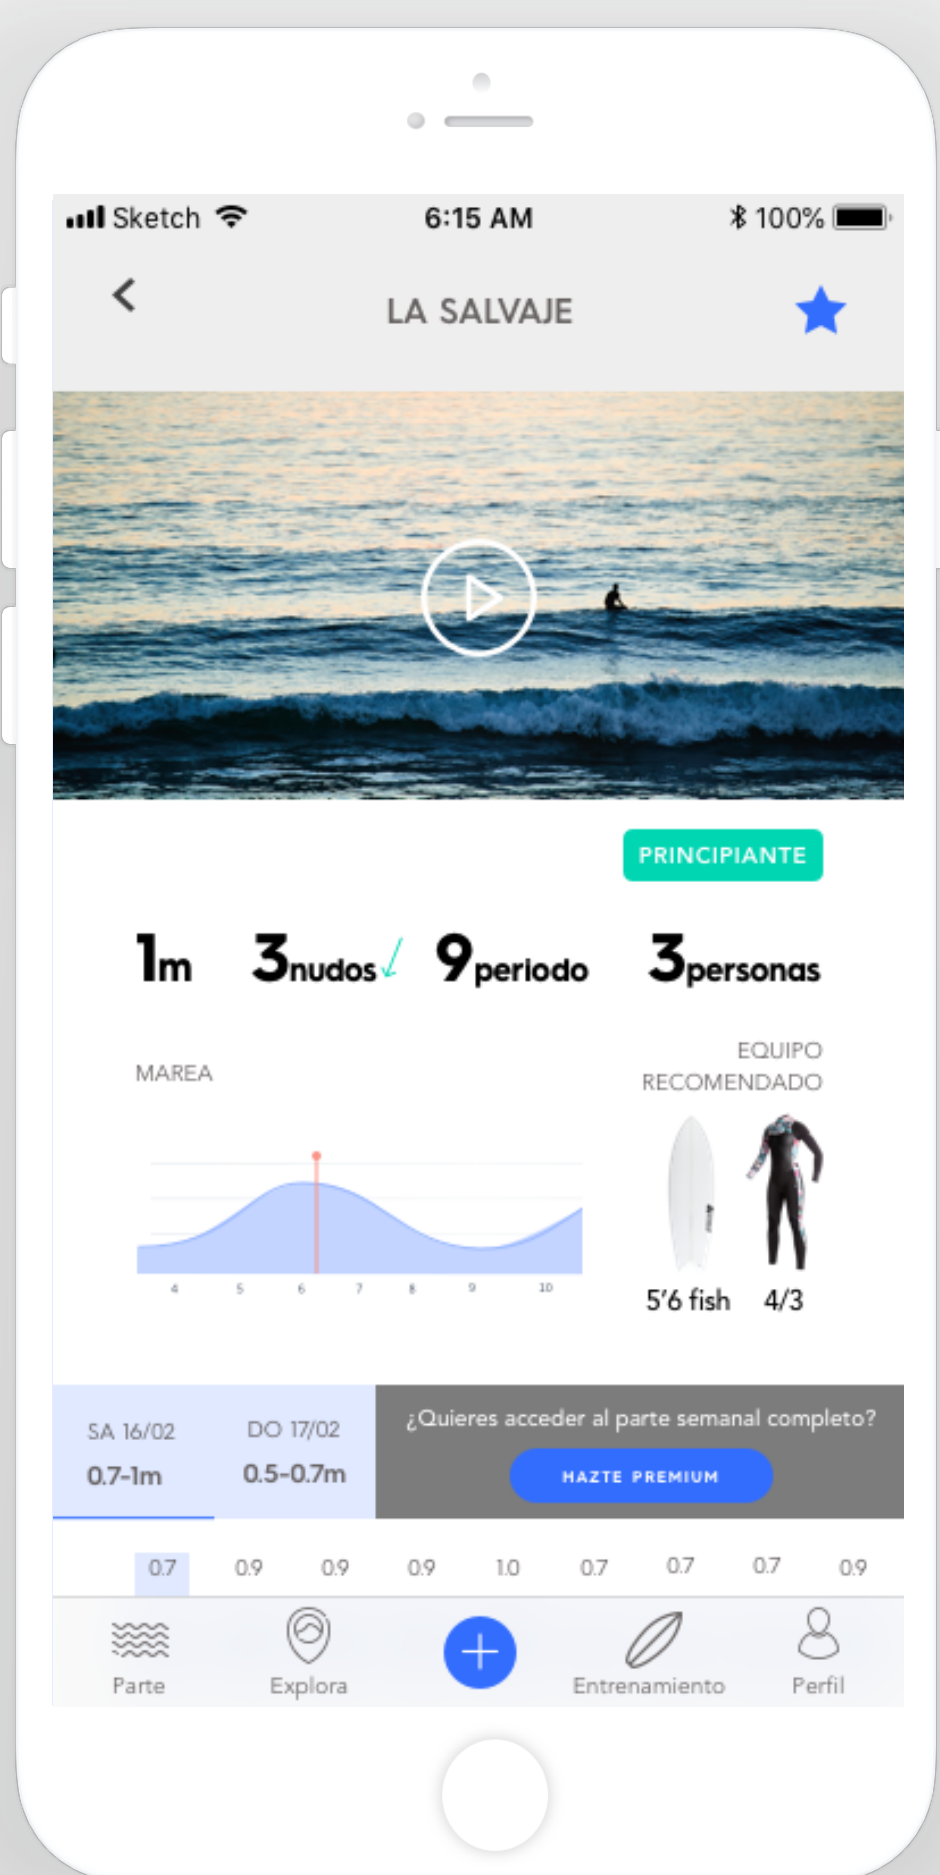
Sketch 6:15 AM 100%

LA SALVAJE

PRINCIPIANTE

1m 3nudos 9periodo 3personas

MAREA

EQUIPO RECOMENDADO

4 5 6 7 8 9 10

5'6 fish 4/3

SA 16/02
0.7-1m

DO 17/02
0.5-0.7m

¿Quieres acceder al parte semanal completo?

HAZTE PREMIUM

0.7 0.9 0.9 0.9 1.0 0.7 0.7 0.7 0.9

Parte Explora Entrenamiento Perfil